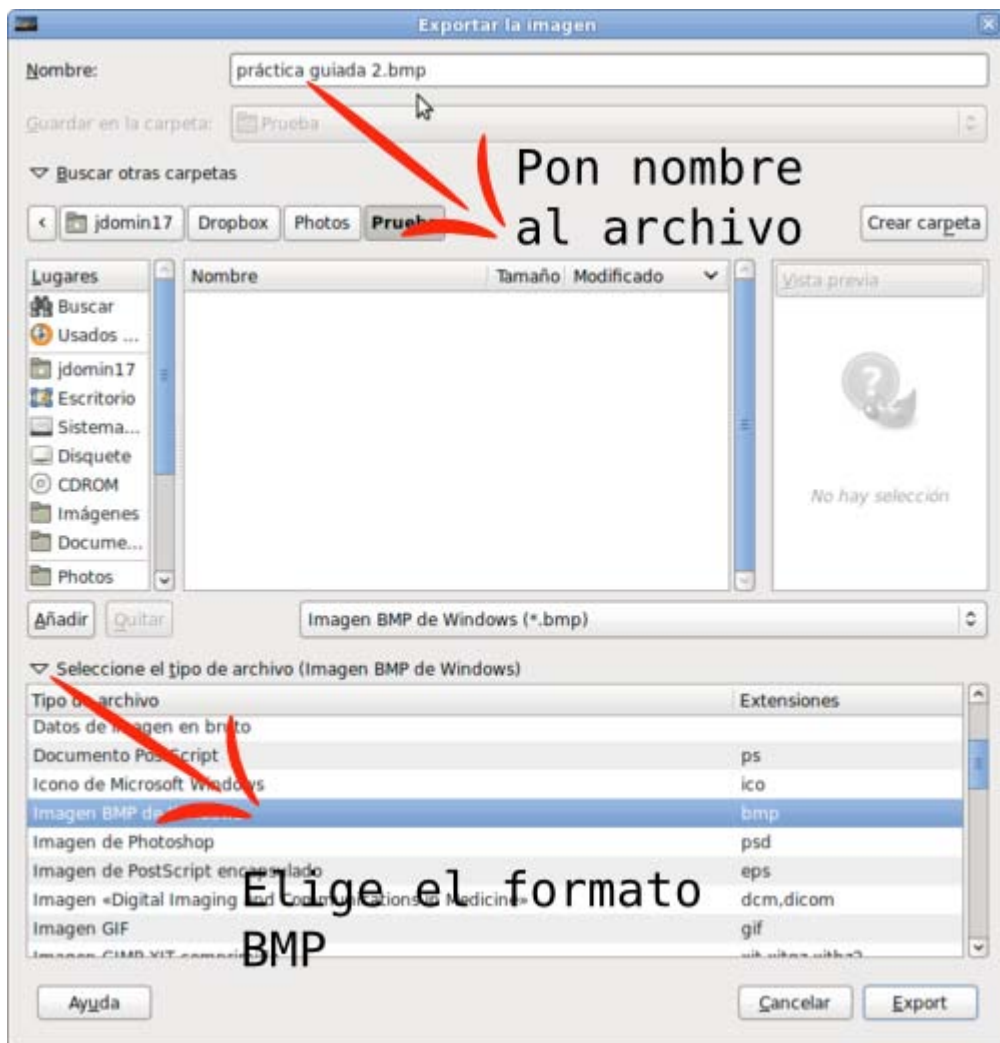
Exportar la imagen

Nombre: práctica guiada 2.bmp

Guardar en la carpeta: Prueba

Buscar otras carpetas

Pon nombre al archivo

jdomin17 Dropbox Photos Prue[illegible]

Crear carpeta

| Lugares |
|---|
| Buscar |
| Usados ... |
| jdomin17 |
| Escritorio |
| Sistema... |
| Disquete |
| CDROM |
| Imágenes |
| Docume... |
| Photos |

| Nombre | Tamaño | Modificado |
|---|---|---|

Vista previa

No hay selección

Añadir Quitar

Imagen BMP de Windows (*.bmp)

Seleccione el tipo de archivo (Imagen BMP de Windows)

| Tipo d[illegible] archivo | Extensiones |
|---|---|
| Datos de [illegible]gen en br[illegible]to | |
| Documento Pos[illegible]cript | ps |
| Icono de Microsoft W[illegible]s | ico |
| Imagen BMP de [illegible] | bmp |
| Imagen de Photoshop | psd |
| Imagen de PostScript enc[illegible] | eps |
| Imagen «Digital Imaging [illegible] Medicine» | dcm,dicom |
| Imagen GIF | gif |
| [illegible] | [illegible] |

Elige el formato BMP

Ayuda

Cancelar Export